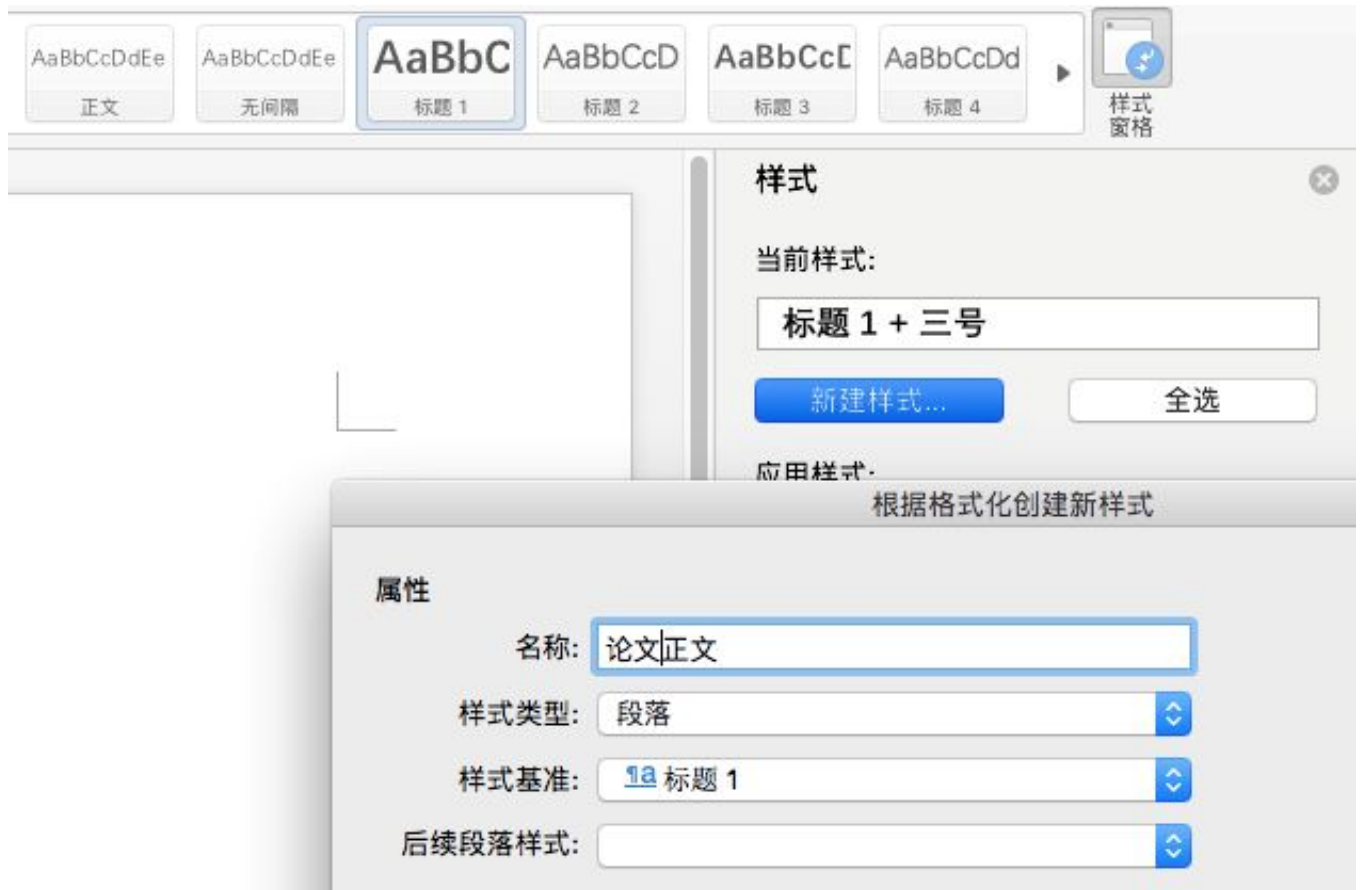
AaBbCcDdEe
正文

AaBbCcDdEe
无间隔

AaBbC
标题 1

AaBbCcD
标题 2

AaBbCcD
标题 3

AaBbCcDd
标题 4

样式
窗格

样式

当前样式:

标题 1 + 三号

新建样式...

全选

应用样式:

根据格式化创建新样式

属性

名称: 论文正文

样式类型: 段落

样式基准: ¶a 标题 1

后续段落样式: